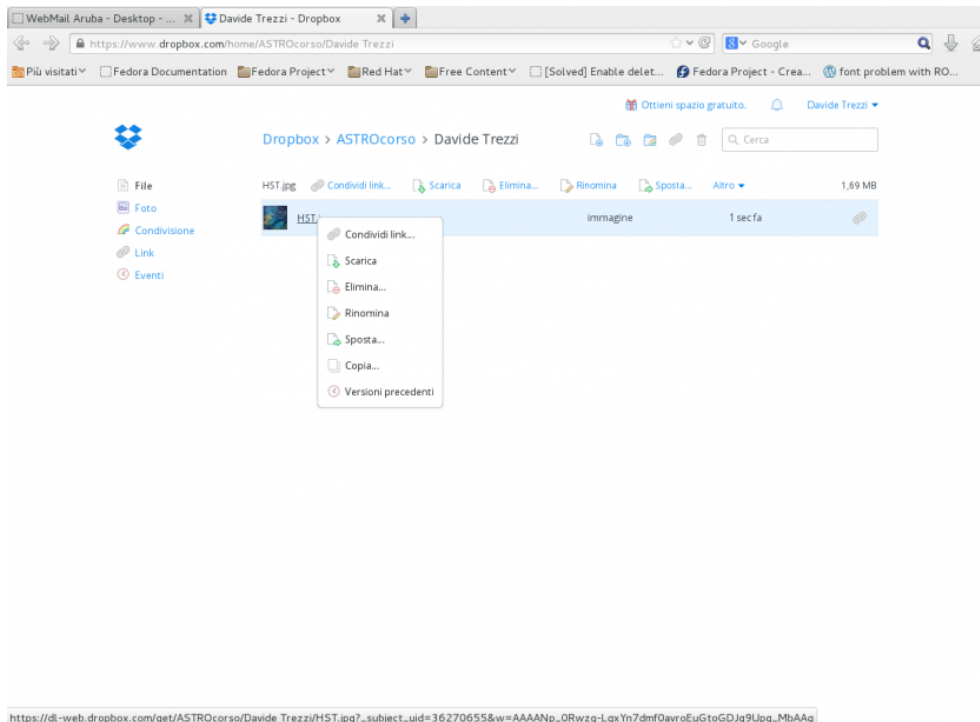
WebMail Aruba - Desktop - ...
Davide Trezzi - Dropbox

https://www.dropbox.com/home/ASTROcorso/Davide Trezzi

Google

Più visitati
Fedora Documentation
Fedora Project
Red Hat
Free Content
[Solved] Enable delet...
Fedora Project - Crea...
font problem with RO...

Ottieni spazio gratuito.
Davide Trezzi

Dropbox > ASTROcorso > Davide Trezzi

Cerca

File
Foto
Condivisione
Link
Eventi

HST.jpg
Condividi link...
Scarica
Elimina...
Rinomina
Sposta...
Altro
1,69 MB

HST.j
immagine
1 sec fa

Condividi link...
Scarica
Elimina...
Rinomina
Sposta...
Copia...
Versioni precedenti

https://dl-web.dropbox.com/get/ASTROcorso/Davide Trezzi/HST.jpg?_subject_uid=36270655&w=AAAANp_0Rwzg-LgxYn7dmf0avroEuGtoGDJg9Upg_MbAAg